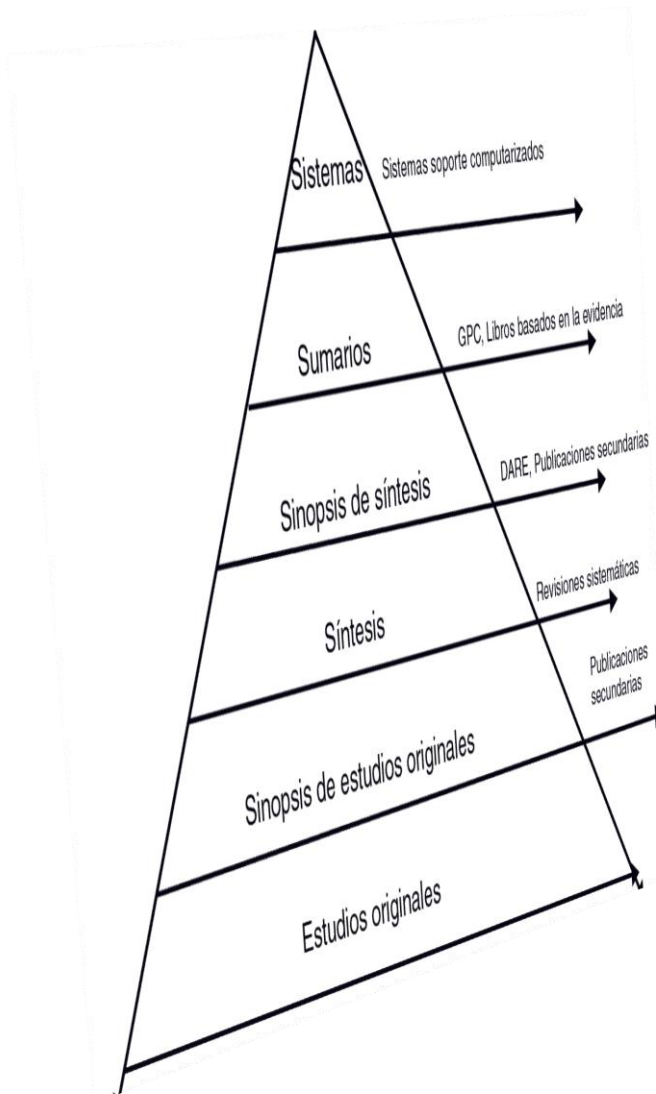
Sistemas
Sistemas soporte computarizados

Sumarios
GPC, Libros basados en la evidencia

Sinopsis de síntesis
DARE, Publicaciones secundarias

Síntesis
Revisiones sistemáticas

Sinopsis de estudios originales
Publicaciones secundarias

Estudios originales